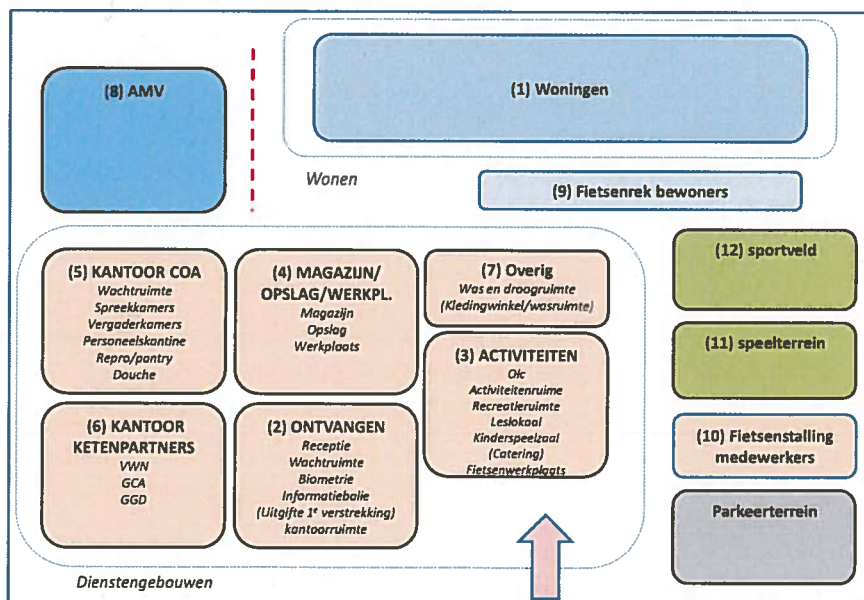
(8) AMV

(1) Woningen

Wonen

(9) Fietsenrek bewoners

(5) KANTOOR COA
Wachtruimte
Spreekkamers
Vergaderkamers
Personeelskantine
Repro/pantry
Douche

(4) MAGAZIJN/ OPSLAG/WERKPL.
Magazijn
Opslag
Werkplaats

(7) Overig
Was en droogruimte
(Kledingwinkel/wasruimte)

(3) ACTIVITEITEN
Oic
Activiteitenruime
Recreatieruimte
Leslokaal
Kinderspeelzaal
(Catering)
Fietsenwerkplaats

(12) sportveld

(11) speelterrein

(6) KANTOOR KETENPARTNERS
VWN
GCA
GGD

(2) ONTVANGEN
Receptie
Wachtruimte
Biometrie
Informatiebalie
(Uitgifte 1$^e$ verstrekking)
kantoorruimte

(10) Fietsenstalling medewerkers

Parkeerterrein

Dienstengebouwen